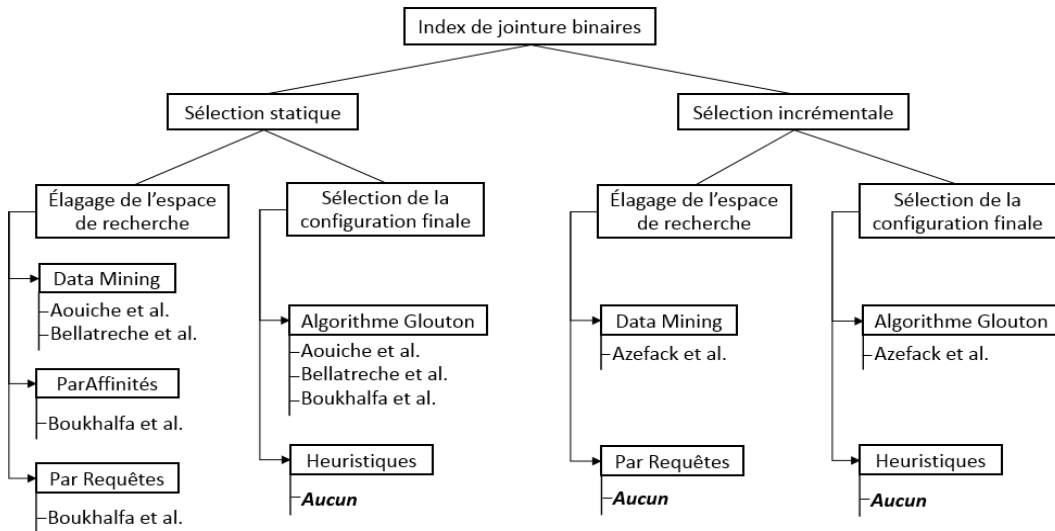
Index de jointure binaires

Sélection statique

Élagage de l'espace de recherche

Data Mining
Aouiche et al.
Bellatreche et al.

ParAffinités
Boukhalfa et al.

Par Requêtes
Boukhalfa et al.

Sélection de la configuration finale

Algorithme Glouton
Aouiche et al.
Bellatreche et al.
Boukhalfa et al.

Heuristiques
***Aucun***

Sélection incrémentale

Élagage de l'espace de recherche

Data Mining
Azefack et al.

Par Requêtes
***Aucun***

Sélection de la configuration finale

Algorithme Glouton
Azefack et al.

Heuristiques
***Aucun***